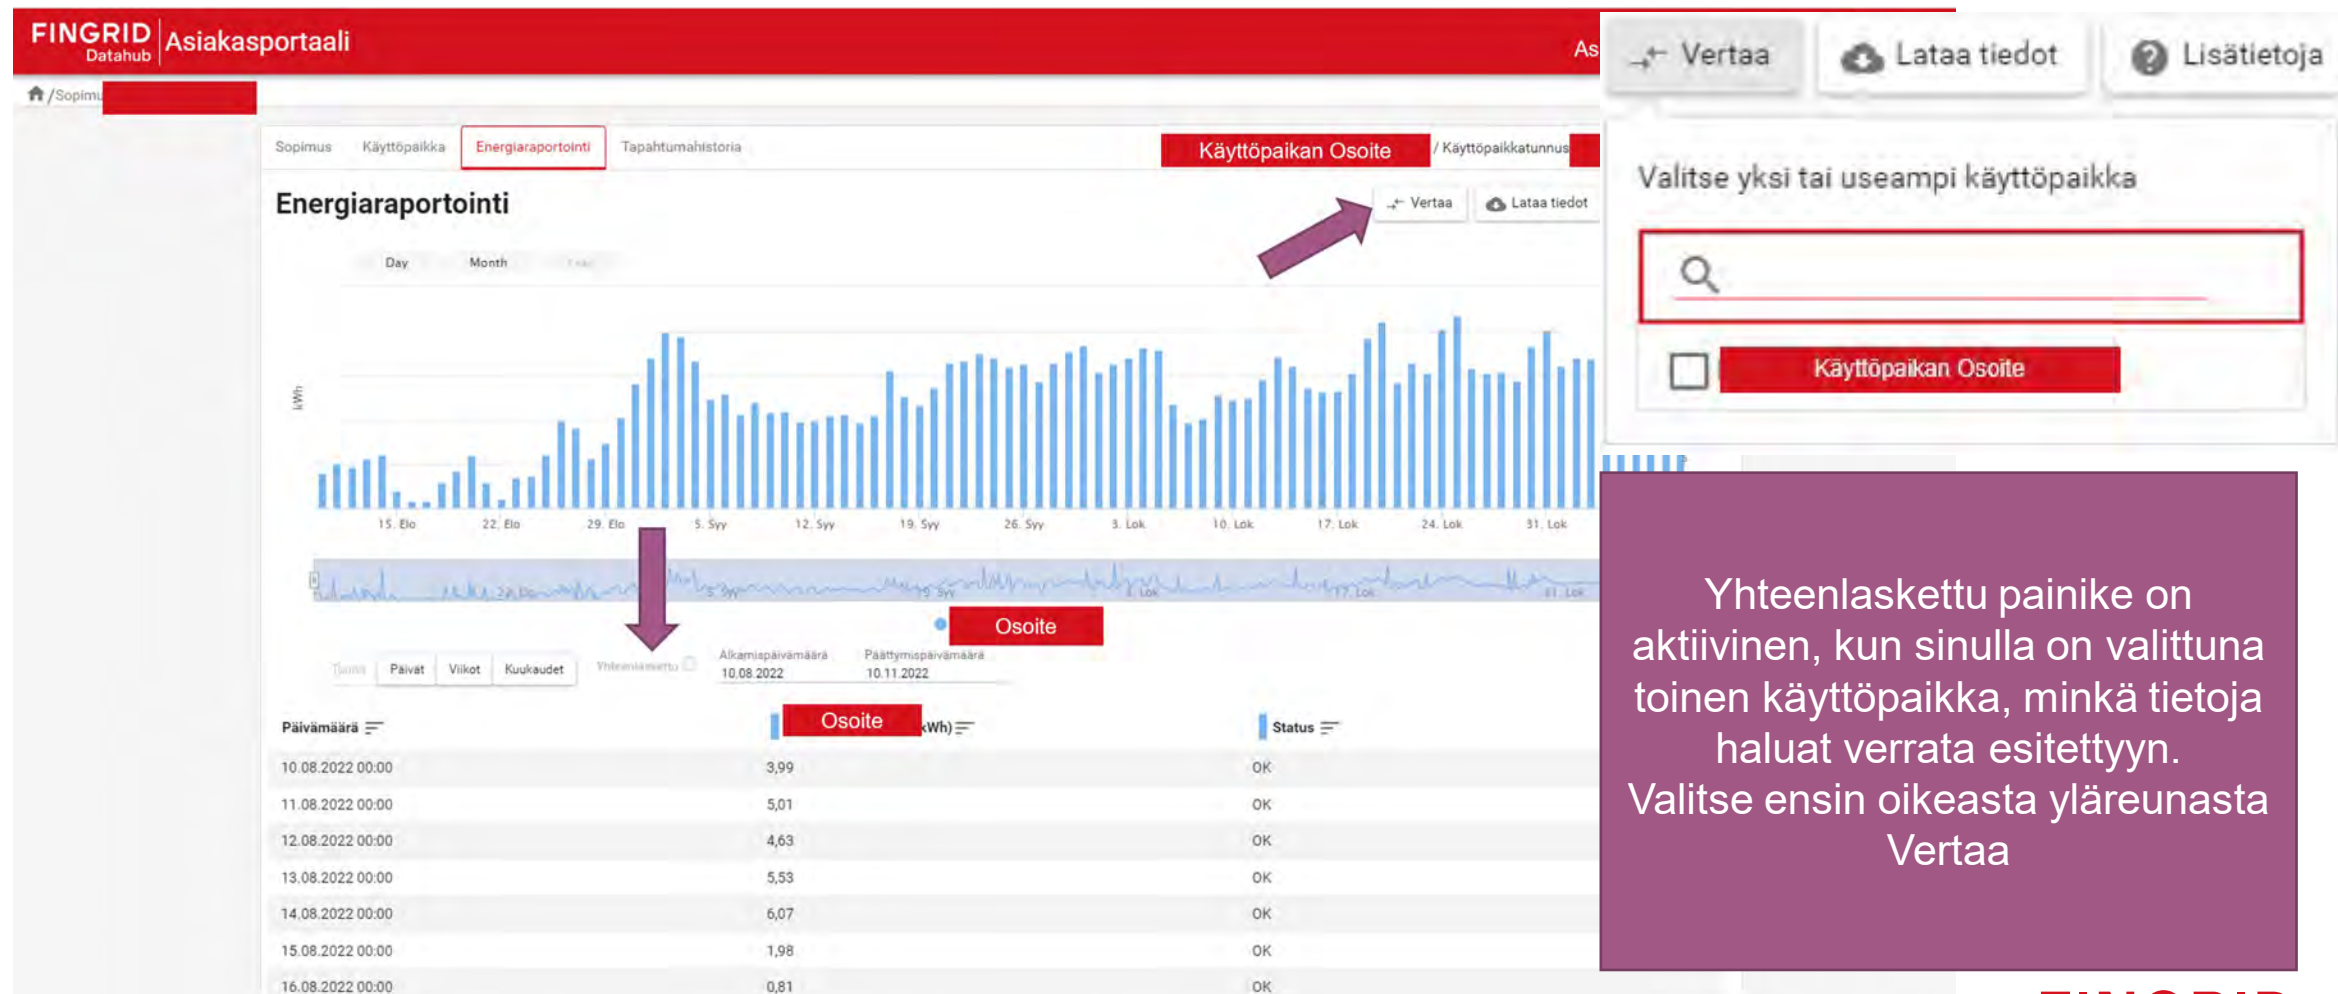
FINGRID Datahub Asiakasportaali

As

/Sopimu

Sopimus Käyttöpaikka Energiaraportointi Tapahtumahistoria

Käyttöpaikan Osoite / Käyttöpaikkatunnus

Energiaraportointi

Vertaa Lataa tiedot

Day Month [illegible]

kWh

15. Elo 22. Elo 29. Elo 5. Syy 12. Syy 19. Syy 26. Syy 3. Lok 10. Lok 17. Lok 24. Lok 31. Lok

Osoite

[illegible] Päivät Viikot Kuukaudet Yhteenlaskettu

Alkamispäivämäärä 10.08.2022

Päättymispäivämäärä 10.11.2022

| Päivämäärä | Osoite kWh) | Status |
|---|---|---|
| 10.08.2022 00:00 | 3,99 | OK |
| 11.08.2022 00:00 | 5,01 | OK |
| 12.08.2022 00:00 | 4,63 | OK |
| 13.08.2022 00:00 | 5,53 | OK |
| 14.08.2022 00:00 | 6,07 | OK |
| 15.08.2022 00:00 | 1,98 | OK |
| 16.08.2022 00:00 | 0,81 | OK |

Vertaa Lataa tiedot Lisätietoja

Valitse yksi tai useampi käyttöpaikka

Käyttöpaikan Osoite

Yhteenlaskettu painike on aktiivinen, kun sinulla on valittuna toinen käyttöpaikka, minkä tietoja haluat verrata esitettyyn. Valitse ensin oikeasta yläreunasta Vertaa